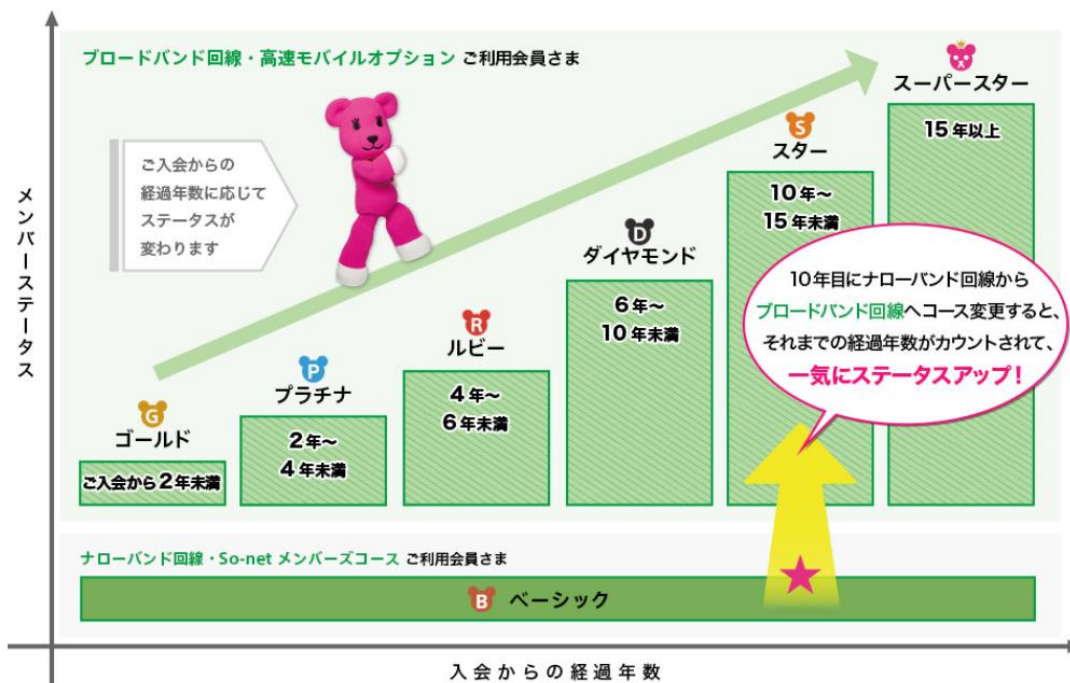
ブロードバンド回線・高速モバイルオプション ご利用会員さま

ご入会からの経過年数に応じてステータスが変わります

スーパースター
15年以上

S
スター
10年～15年未満

D
ダイヤモンド
6年～10年未満

R
ルビー
4年～6年未満

P
プラチナ
2年～4年未満

G
ゴールド
ご入会から2年未満

10年目にナローバンド回線からブロードバンド回線へコース変更すると、それまでの経過年数がカウントされて、一気にステータスアップ！

ナローバンド回線・So-net メンバーズコース ご利用会員さま

B
ベーシック

メンバーステータス

入会からの経過年数